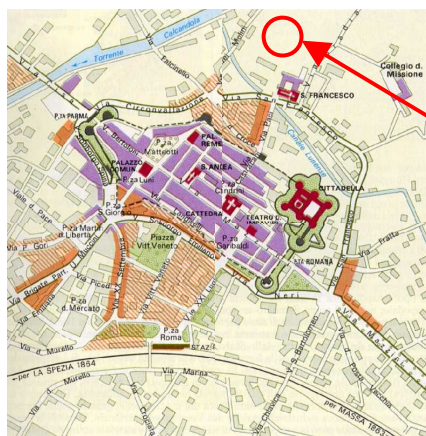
Calcandola
Torrente
Falcinello
Via Mattei
Collegio d. Missione
S. FRANCESCO
P.TA PARMA
Circonvallazione
PAL. REME
Via Bertoloni
Vattecci
PALAZZO COMUN.
P.za Luigi
S. ANDREA
Canale Lunense
CITTADELLA
Cinquale
CATTEDRA
TEATRO C.
P.za Giorgio
P.za Martiri d. Libertà
Viale d. Pace
P.za Gori
Piazza Vitt. Veneto
P.za Garibaldi
P.TA ROMANA
Fratte
Via Brigate Part. U. Muccini
Via XX Settembre
Via Picedi
P.za d. Mercato
Via Emilia
Neri
P.za Roma
Via Muccini
STAZ.
per LA SPEZIA 1864
Via Marina
per MASSA 1863
Via Cavour
Via Bertoloni
Via Muccini